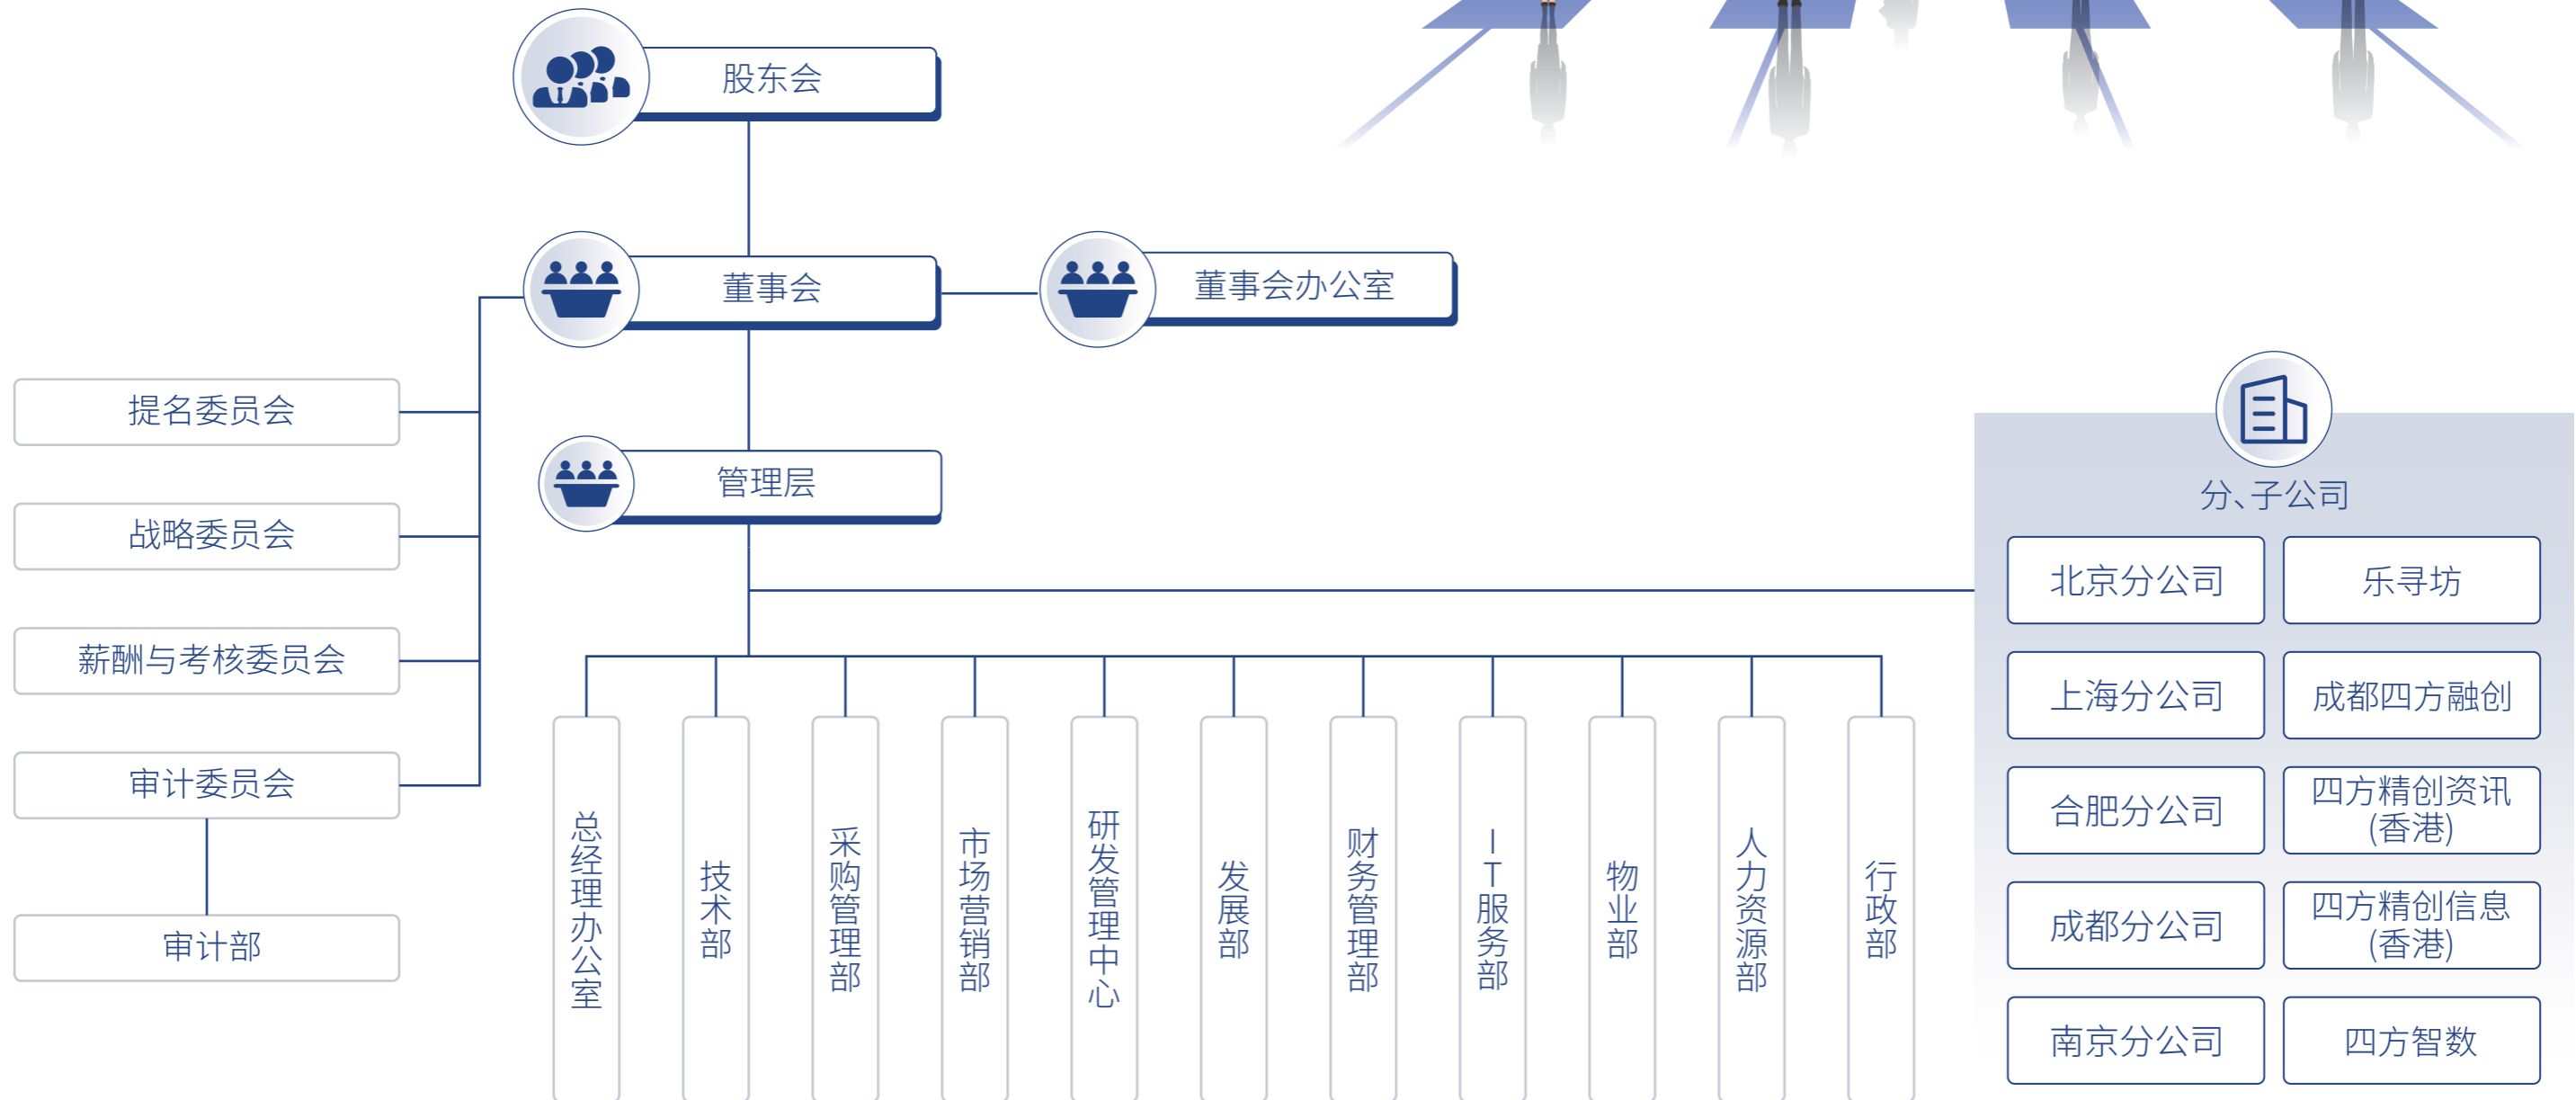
股东会

董事会

董事会办公室

管理层

提名委员会

战略委员会

薪酬与考核委员会

审计委员会

审计部

总经理办公室

技术部

采购管理部

市场营销部

研发管理中心

发展部

财务管理部

IT服务部

物业部

人力资源部

行政部

分、子公司

北京分公司

乐寻坊

上海分公司

成都四方融创

合肥分公司

四方精创资讯(香港)

成都分公司

四方精创信息(香港)

南京分公司

四方智数